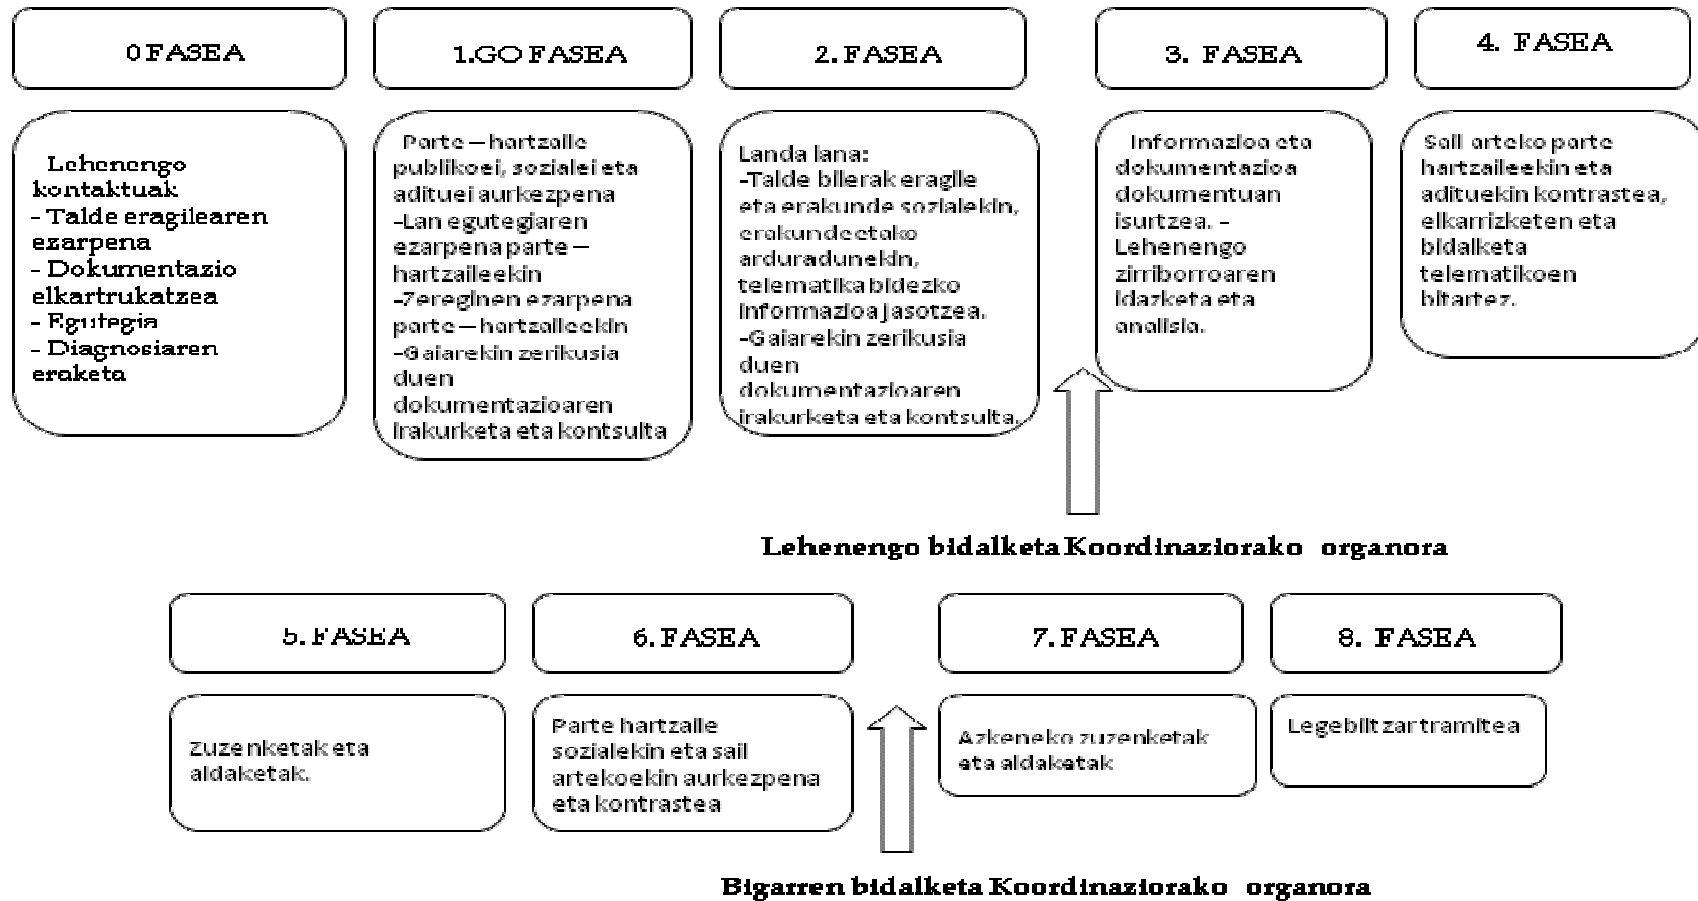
0 FASEA

1.GO FASEA

2. FASEA

3. FASEA

4. FASEA

Lehenengo kontaktuak
- Talde eragilearen ezarpena
- Dokumentazio elkartrukatzea
- Egutegia
- Diagnosiaren eraketa

Parte – hartzaile publikoei, sozialei eta adituei aurkezpena
-Lan egutegiaren ezarpena parte – hartzaileekin
-Zereginen ezarpena parte – hartzaileekin
-Gaiarekin zerikusia duen dokumentazioaren irakurketa eta kontsulta

Landa lana:
-Talde bilerak eragile eta erakunde sozialekin, erakundeetako arduradunekin, telematika bidezko informazioa jasotzea.
-Gaiarekin zerikusia duen dokumentazioaren irakurketa eta kontsulta.

Informazioa eta dokumentazioa dokumentuan isurtzea. – Lehenengo zirriborroaren idazketa eta analisia.

Sail arteko parte hartzaileekin eta adituekin kontrastea, elkarrizketen eta bidalketa telematikoen bitartez.

Lehenengo bidalketa Koordinaziorako organora

5. FASEA

6. FASEA

7. FASEA

8. FASEA

Zuzenketak eta aldaketak.

Parte hartzaile sozialekin eta sail artekoekin aurkezpena eta kontrastea

Azkeneko zuzenketak eta aldaketak

Legebiltzar tramitea

Bigarren bidalketa Koordinaziorako organora